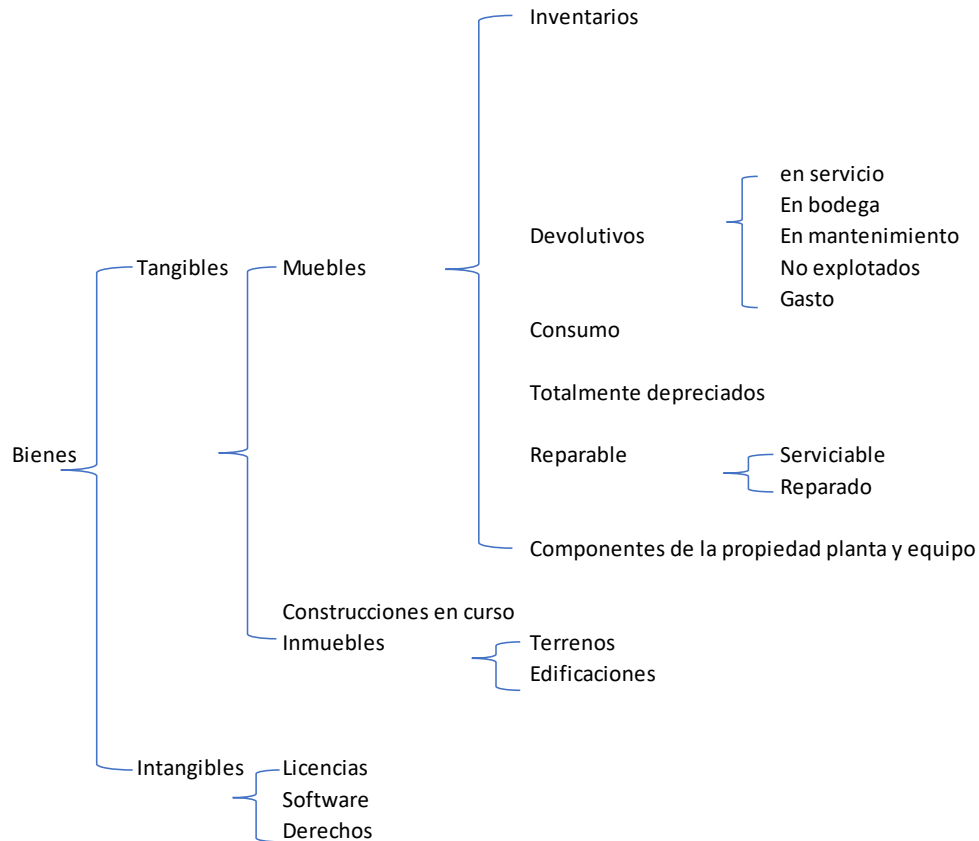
Bienes

Tangibles

Muebles

Inventarios

Devolutivos

en servicio
En bodega
En mantenimiento
No explotados
Gasto

Consumo

Totalmente depreciados

Reparable

Serviciable
Reparado

Componentes de la propiedad planta y equipo

Construcciones en curso
Inmuebles

Terrenos
Edificaciones

Intangibles

Licencias
Software
Derechos